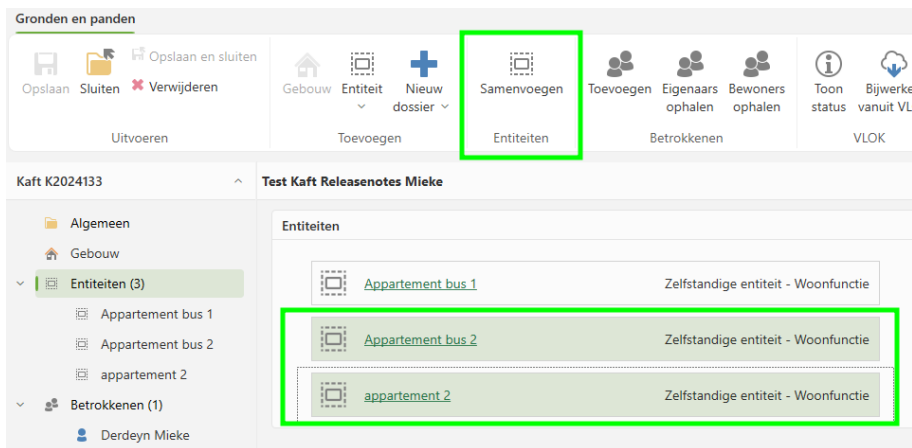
Gronden en panden

Opslaan Sluiten Opslaan en sluiten Verwijderen
Uitvoeren

Gebouw Entiteit Nieuw dossier
Toevoegen

Samenvoegen
Entiteiten

Toevoegen Eigenaars ophalen Bewoners ophalen
Betrokkenen

Toon status Bijwerken vanuit VL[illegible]
VLOK

Kaft K2024133

Algemeen
Gebouw
Entiteiten (3)
Appartement bus 1
Appartement bus 2
appartement 2
Betrokkenen (1)
Derdeyn Mieke

Test Kaft Releasenotes Mieke

Entiteiten

Appartement bus 1 Zelfstandige entiteit - Woonfunctie
Appartement bus 2 Zelfstandige entiteit - Woonfunctie
appartement 2 Zelfstandige entiteit - Woonfunctie